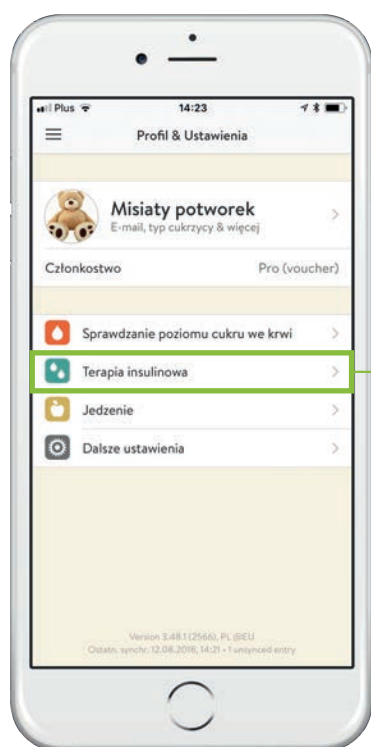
Plus 14:23

Profil & Ustawienia

Misiaty potworek
E-mail, typ cukrzycy & więcej

Członkostwo Pro (voucher)

Sprawdzanie poziomu cukru we krwi

Terapia insulinowa

Jedzenie

Dalsze ustawienia

Version 3.48.1 (2566), PL (EU)
Ostatn. synchr. 12.08.2018, 14:21 • 1 unsynced entry